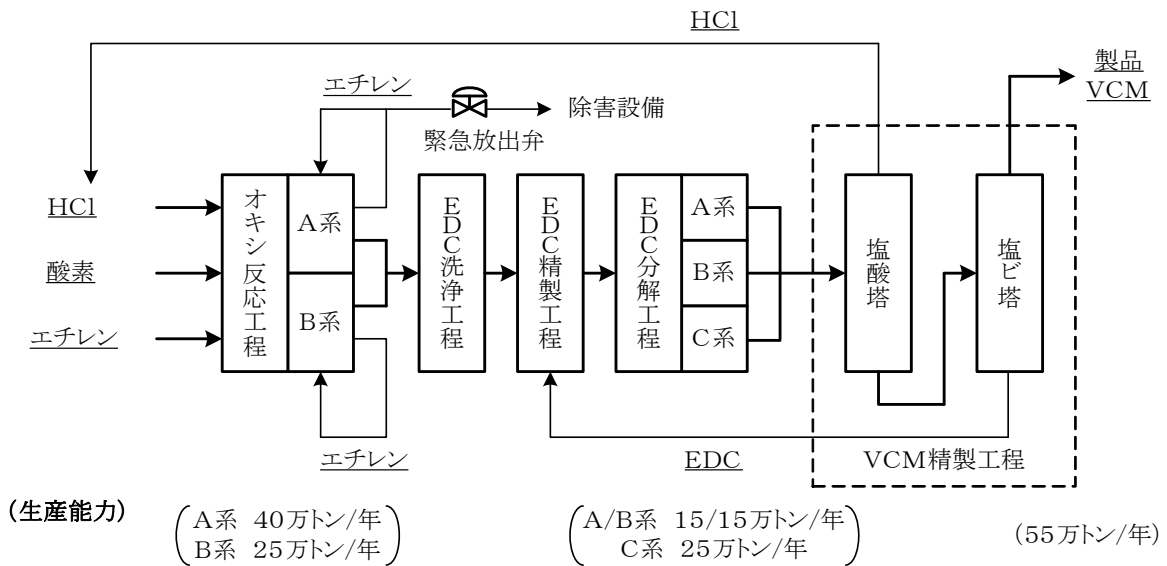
HCl

製品
VCM

エチレン

除害設備

緊急放出弁

HCl

酸素

エチレン

オキシ反応工程

A系

B系

EDC洗浄工程

EDC精製工程

EDC分解工程

A系

B系

C系

塩酸塔

塩ビ塔

エチレン

EDC

VCM精製工程

(生産能力)

A系 40万トン/年
B系 25万トン/年

A/B系 15/15万トン/年
C系 25万トン/年

(55万トン/年)